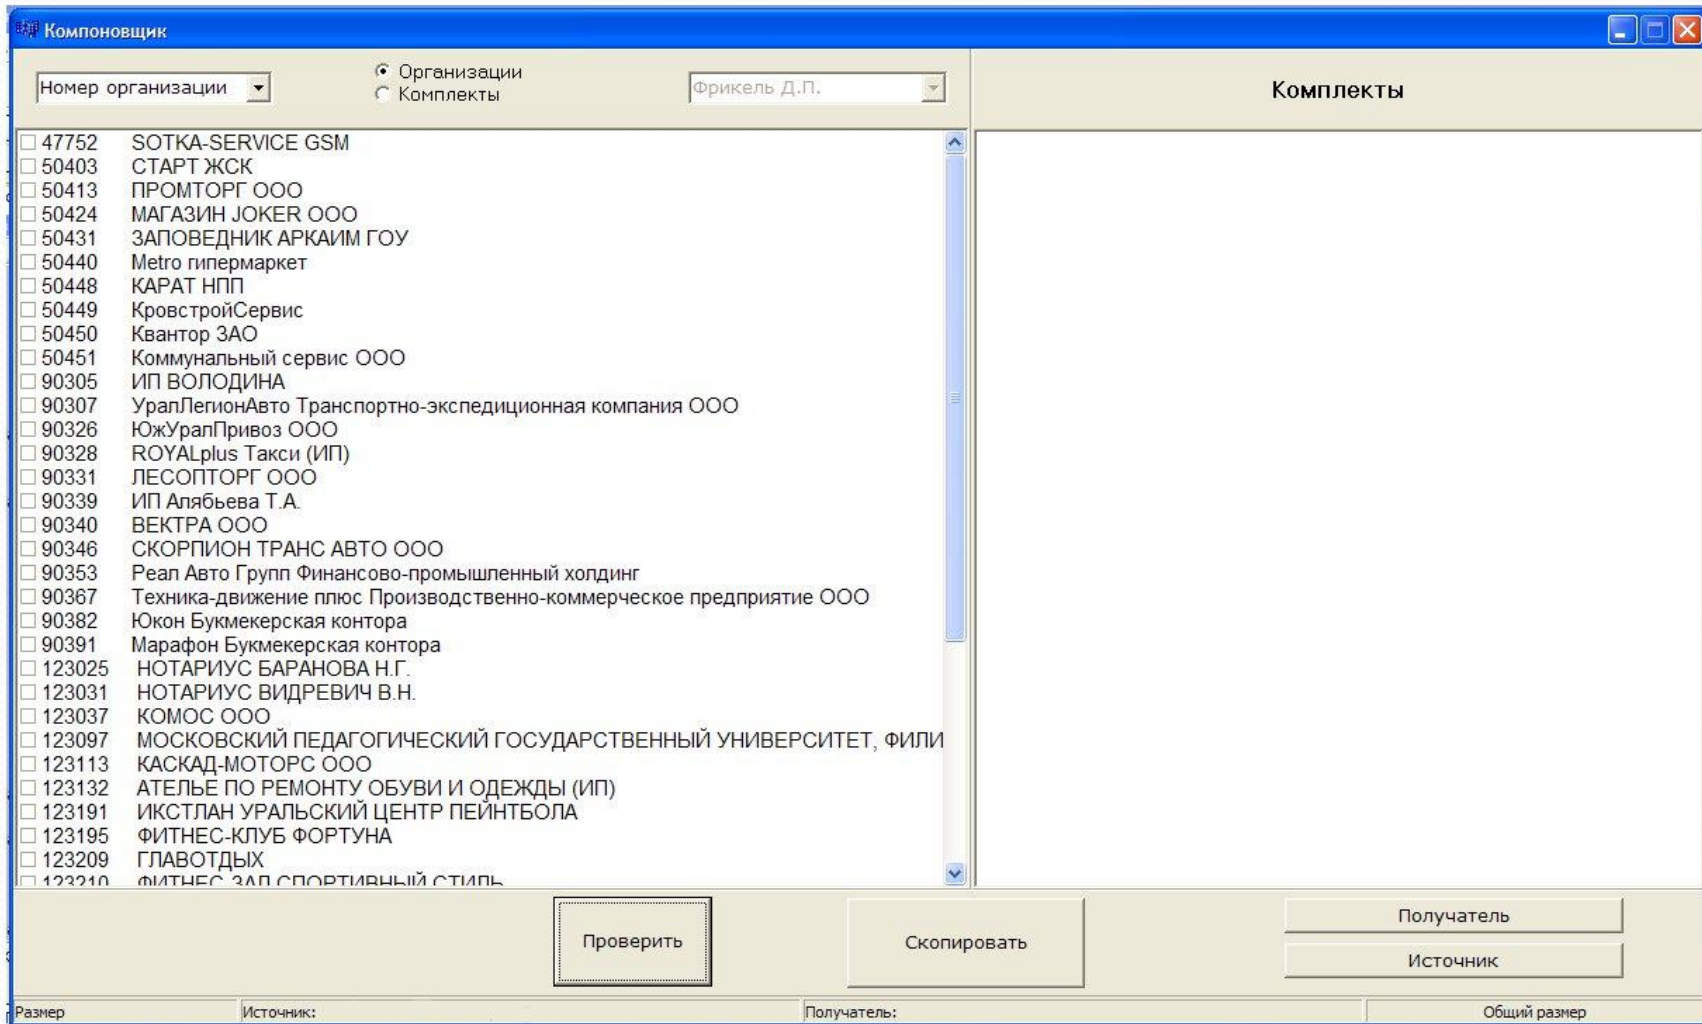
Компоновщик

Номер организации
Организации
Комплекты
Фрикель Д.П.

Комплекты

47752 SOTKA-SERVICE GSM
50403 СТАРТ ЖСК
50413 ПРОМТОРГ ООО
50424 МАГАЗИН JOKER ООО
50431 ЗАПОВЕДНИК АРКАИМ ГОУ
50440 Metro гипермаркет
50448 КАРАТ НПП
50449 КровстройСервис
50450 Квантор ЗАО
50451 Коммунальный сервис ООО
90305 ИП ВОЛОДИНА
90307 УралЛегионАвто Транспортно-экспедиционная компания ООО
90326 ЮжУралПривоз ООО
90328 ROYALplus Такси (ИП)
90331 ЛЕСОПТОРГ ООО
90339 ИП Алябьева Т.А.
90340 ВЕКТРА ООО
90346 СКОРПИОН ТРАНС АВТО ООО
90353 Реал Авто Групп Финансово-промышленный холдинг
90367 Техника-движение плюс Производственно-коммерческое предприятие ООО
90382 Юкон Букмекерская контора
90391 Марафон Букмекерская контора
123025 НОТАРИУС БАРАНОВА Н.Г.
123031 НОТАРИУС ВИДРЕВИЧ В.Н.
123037 КОМОС ООО
123097 МОСКОВСКИЙ ПЕДАГОГИЧЕСКИЙ ГОСУДАРСТВЕННЫЙ УНИВЕРСИТЕТ, ФИЛИ
123113 КАСКАД-МОТОРС ООО
123132 АТЕЛЬЕ ПО РЕМОНТУ ОБУВИ И ОДЕЖДЫ (ИП)
123191 ИКСТЛАН УРАЛЬСКИЙ ЦЕНТР ПЕЙНТБОЛА
123195 ФИТНЕС-КЛУБ ФОРТУНА
123209 ГЛАВОТДЫХ
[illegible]

Проверить
Скопировать
Получатель
Источник

Размер
Источник:
Получатель:
Общий размер